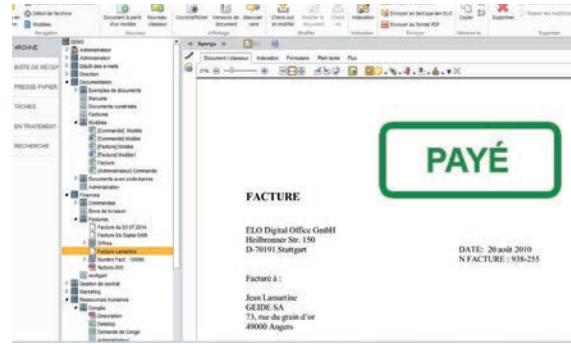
Début de l'archive
Modèles
Navigation
Document à partir d'un modèle
Nouveau classeur
Nouveaux
Ouvrir/Afficher
Versions de document
Basculer vers
Affichage
Check-out et modifier
Modifier le document
Check-in
Modifier
Indexation
Indexation
Envoyer en tant que lien ELO
Envoyer au format PDF
Envoyer
Copier
Mémoriser
Supprimer
Rejeter les modifications
Supprimer

ARCHIVE
BOÎTE DE RÉCEP
PRESSE-PAPIER
TÂCHES
EN TRAITEMENT
RECHERCHE

Administrateur
Administration
Dépôt dans e-mails
Direction
Documentation
Exemples de documents
Manuels
Documents numérisés
Factures
Modèles
[Commande] Modèle
[Commande] Modèle
[Facture] Modèle
[Facture] Modèle1
Facture
[Administrateur] Commande
Documents avec code-barres
Administration
Finances
Commandes
Bons de livraison
Factures
Facture du 20.07.2014
Facture Elo Digital GmbH
Offres
Facture Lamartine
Numéro Fact. : 10096
facture-202
stuttgart
Gestion de contrat
Marketing
Ressources humaines
Congés
Description
Desktop
Demande de Congé
Administrateur

Aperçu
Document classeur
Indexation
Formulaire
Plein texte
Flux

PAYÉ

FACTURE

ELO Digital Office GmbH
Heilbronner Str. 150
D-70191 Stuttgart

DATE: 20 août 2010
N FACTURE : 938-255

Facturé à :

Jean Lamartine
GEIDE SA
73, rue du grain d'or
49000 Angers